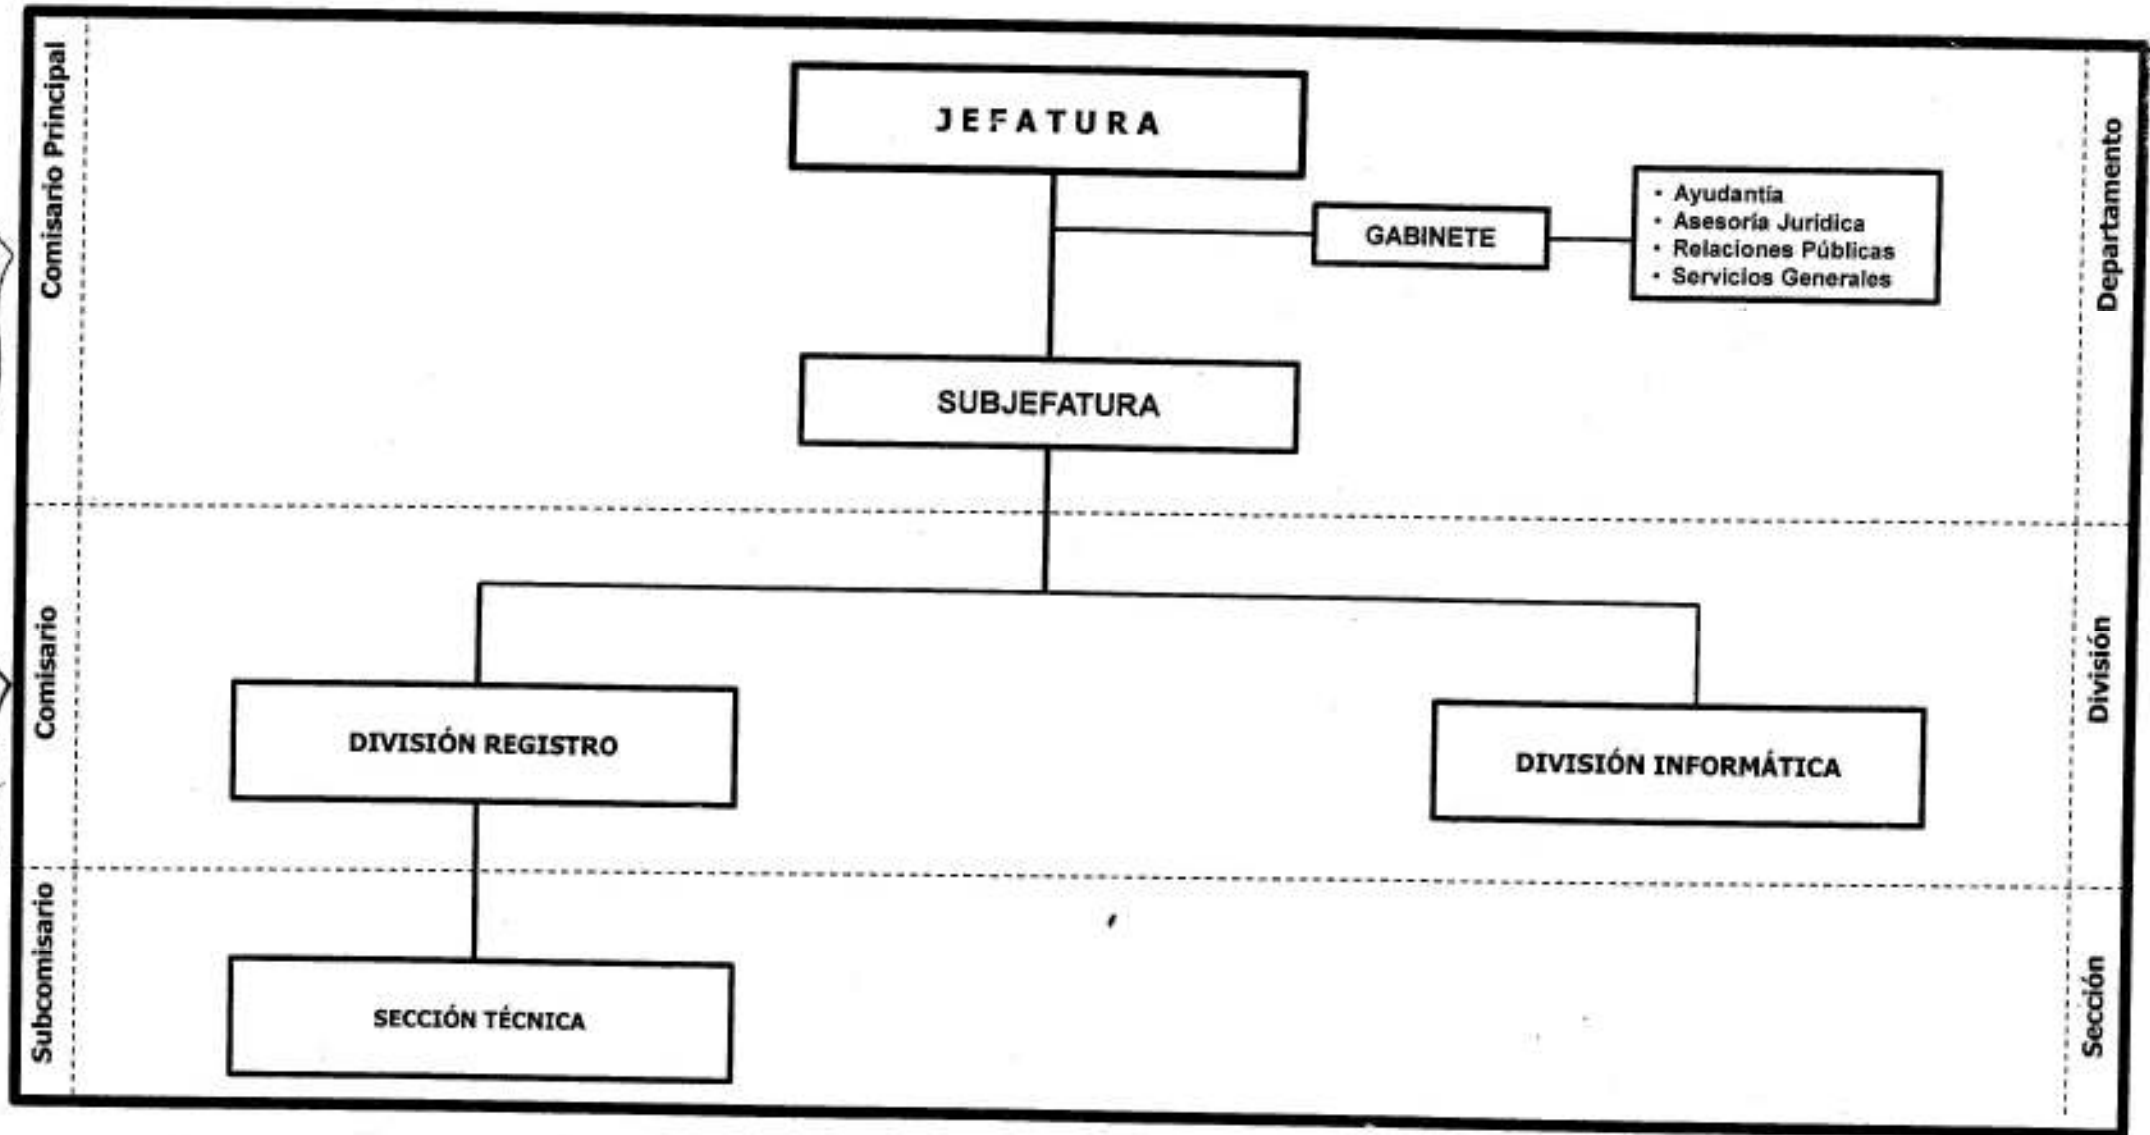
Comisario Principal

JEFATURA

GABINETE

- Ayudantía
- Asesoría Jurídica
- Relaciones Públicas
- Servicios Generales

Departamento

SUBJEFATURA

Comisario

DIVISIÓN REGISTRO

DIVISIÓN INFORMÁTICA

División

Subcomisario

SECCIÓN TÉCNICA

Sección